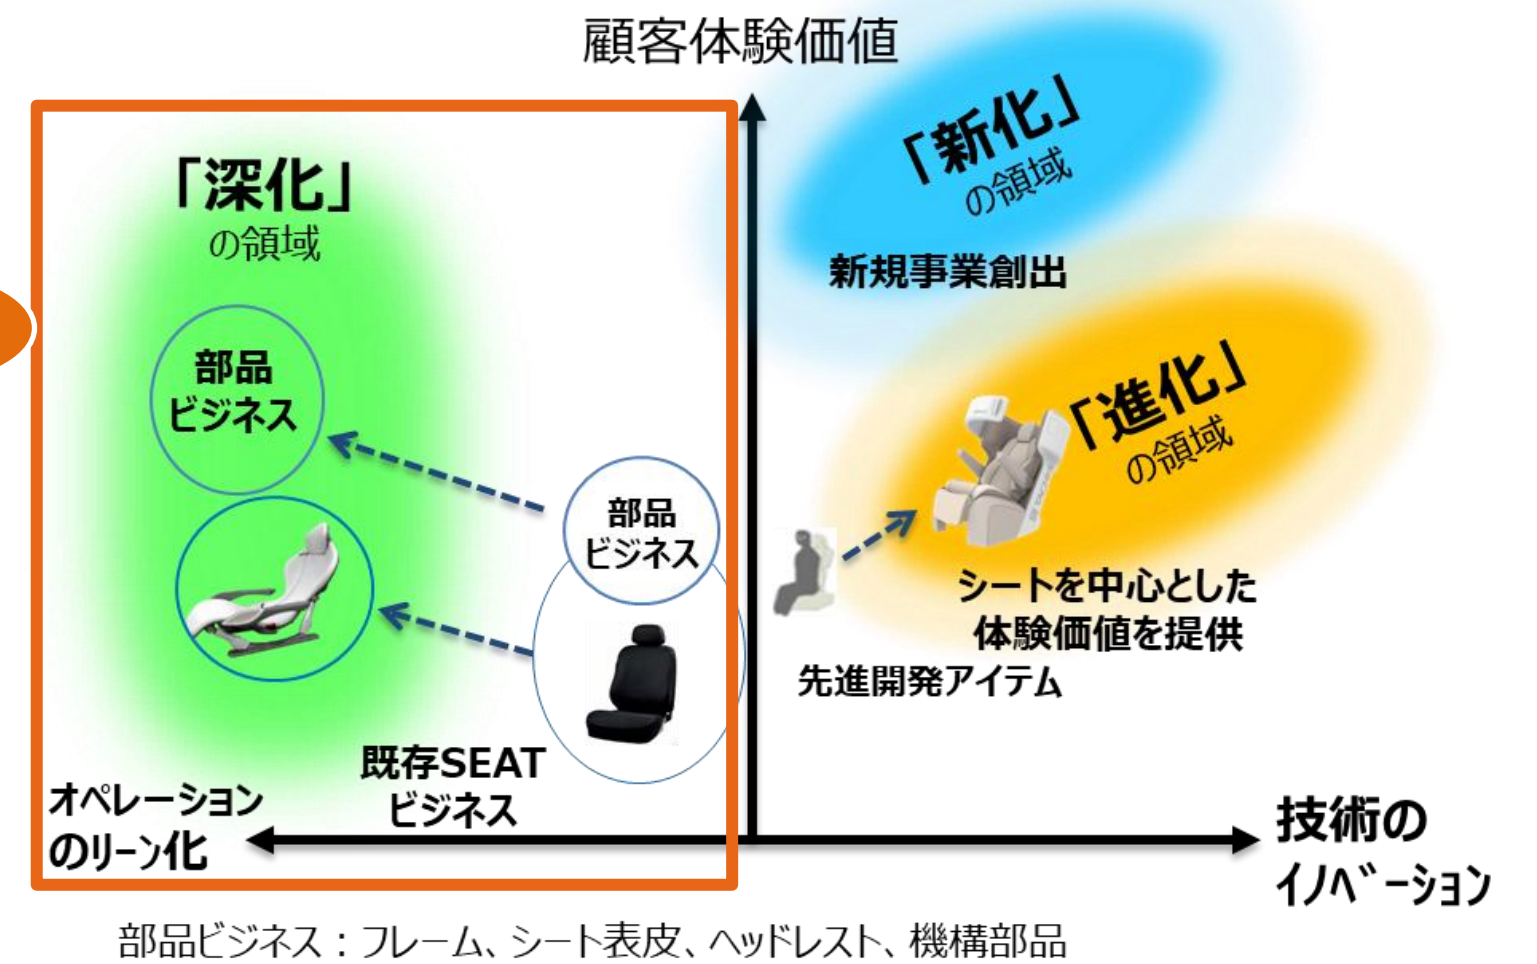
顧客体験価値

「深化」
の領域

部品
ビジネス

部品
ビジネス

既存SEAT
ビジネス

オペレーション
のリーン化

「新化」
の領域

新規事業創出

「進化」
の領域

シートを中心とした
体験価値を提供

先進開発アイテム

技術の
イノベ゛ーション

部品ビジネス：フレーム、シート表皮、ヘッドレスト、機構部品